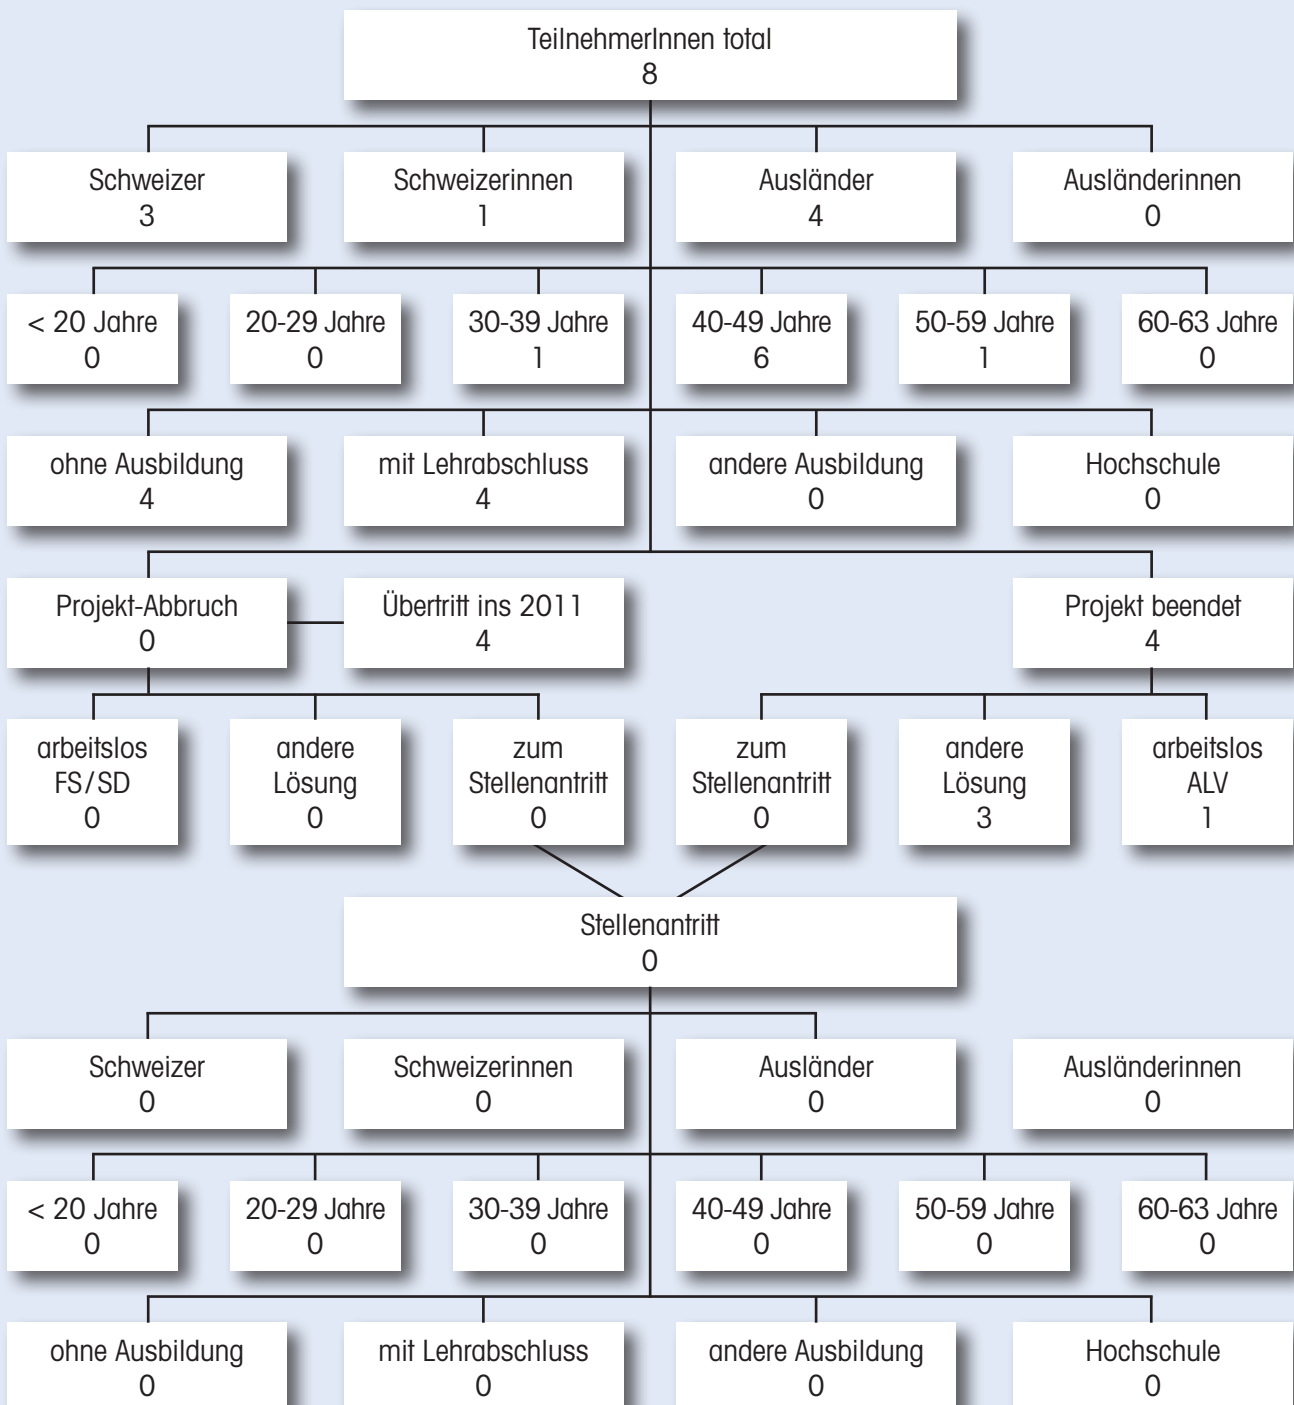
TeilnehmerInnen total
8

Schweizer
3

Schweizerinnen
1

Ausländer
4

Ausländerinnen
0

< 20 Jahre
0

20-29 Jahre
0

30-39 Jahre
1

40-49 Jahre
6

50-59 Jahre
1

60-63 Jahre
0

ohne Ausbildung
4

mit Lehrabschluss
4

andere Ausbildung
0

Hochschule
0

Projekt-Abbruch
0

Übertritt ins 2011
4

Projekt beendet
4

arbeitslos
FS/SD
0

andere
Lösung
0

zum
Stellenantritt
0

zum
Stellenantritt
0

andere
Lösung
3

arbeitslos
ALV
1

Stellenantritt
0

Schweizer
0

Schweizerinnen
0

Ausländer
0

Ausländerinnen
0

< 20 Jahre
0

20-29 Jahre
0

30-39 Jahre
0

40-49 Jahre
0

50-59 Jahre
0

60-63 Jahre
0

ohne Ausbildung
0

mit Lehrabschluss
0

andere Ausbildung
0

Hochschule
0